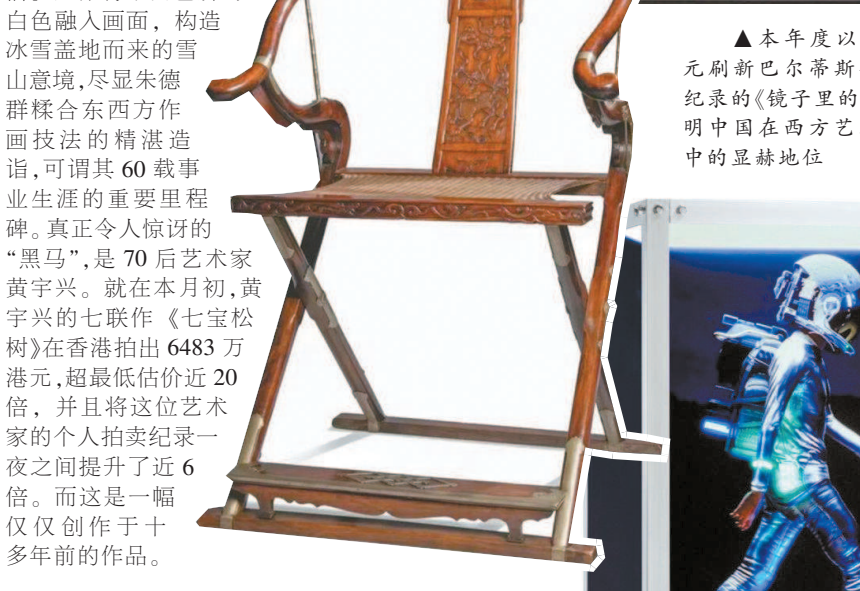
白色融入画面，构造冰雪盖地而来的雪山意境，尽显朱德群糅合东西方作画技法的精湛造诣，可谓其 60 载事业生涯的重要里程碑。真正令人惊讶的“黑马”，是 70 后艺术家黄宇兴。就在本月初，黄宇兴的七联作《七宝松树》在香港拍出 6483 万港元，超最低估价近 20 倍，并且将这位艺术家的个人拍卖纪录一夜之间提升了近 6 倍。而这是一幅仅仅创作于十多年前的作品。

▲本年度以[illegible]元刷新巴尔蒂斯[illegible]纪录的《镜子里的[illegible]明中国在西方艺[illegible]中的显赫地位